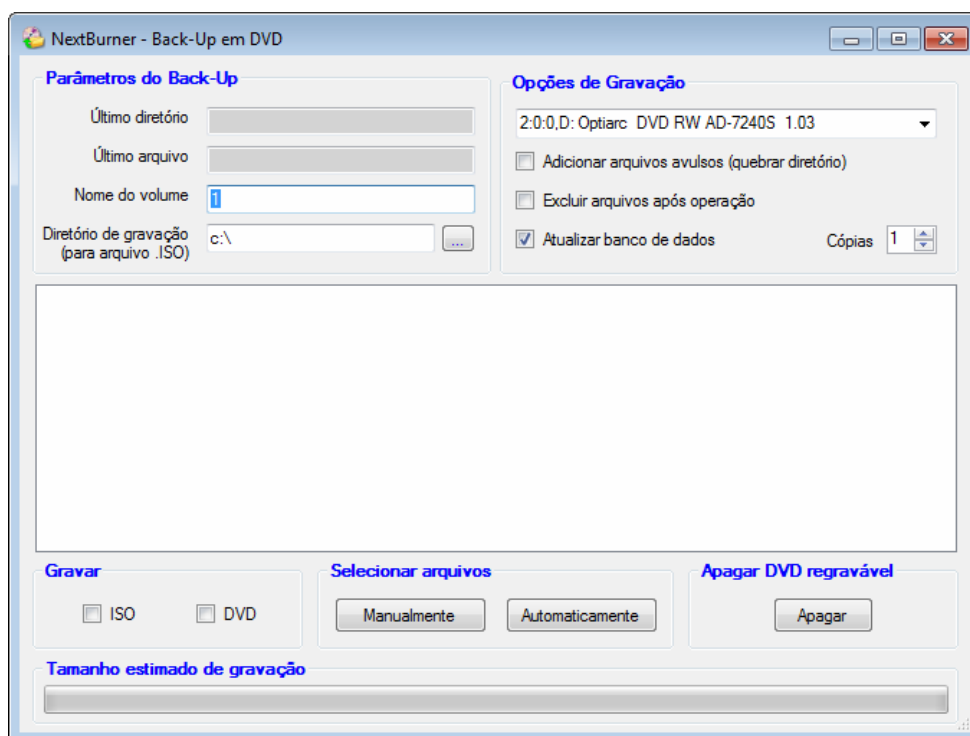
NextBurner - Back-Up em DVD

Parâmetros do Back-Up

Último diretório

Último arquivo

Nome do volume 1

Diretório de gravação (para arquivo .ISO) c:\ ...

Opções de Gravação

2:0:0,D: Optiarc DVD RW AD-7240S 1.03

Adicionar arquivos avulsos (quebrar diretório)

Excluir arquivos após operação

Atualizar banco de dados

Cópias 1

Gravar

ISO

DVD

Selecionar arquivos

Manualmente

Automaticamente

Apagar DVD regravável

Apagar

Tamanho estimado de gravação